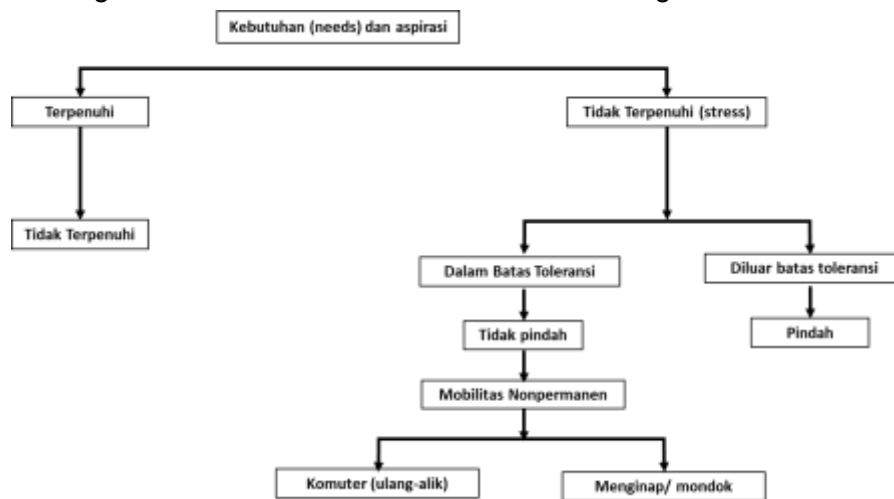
Kebutuhan (needs) dan aspirasi

Terpenuhi

Tidak Terpenuhi (stress)

Tidak Terpenuhi

Dalam Batas Toleransi

Diluar batas toleransi

Tidak pindah

Pindah

Mobilitas Nonpermanen

Komuter (ulang-alik)

Menginap/ mondok